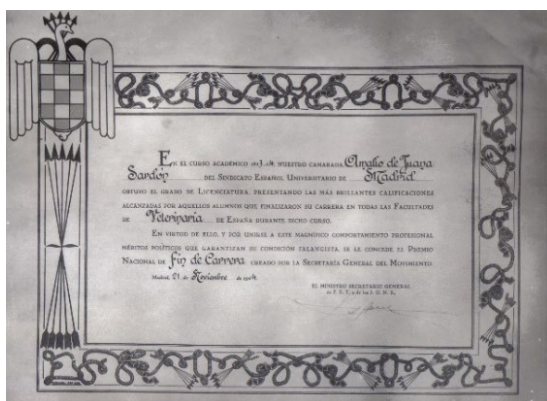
En el curso académico 19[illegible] nuestro camarada Amalio de Juana Sardón del Sindicato Español Universitario de Madrid obtuvo el grado de Licenciatura, presentando las más brillantes calificaciones alcanzadas por aquellos alumnos que finalizaron su carrera en todas las Facultades de Veterinaria de España durante dicho curso.

En virtud de ello, y por unirse a este magnífico comportamiento profesional méritos políticos que garantizan su condición falangista, se le concede el Premio Nacional de Fin de Carrera creado por la Secretaría General del Movimiento.

Madrid, 21 de Noviembre de 19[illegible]

El Ministro Secretario General de F. E. T. y de las J. O. N. S.

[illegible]